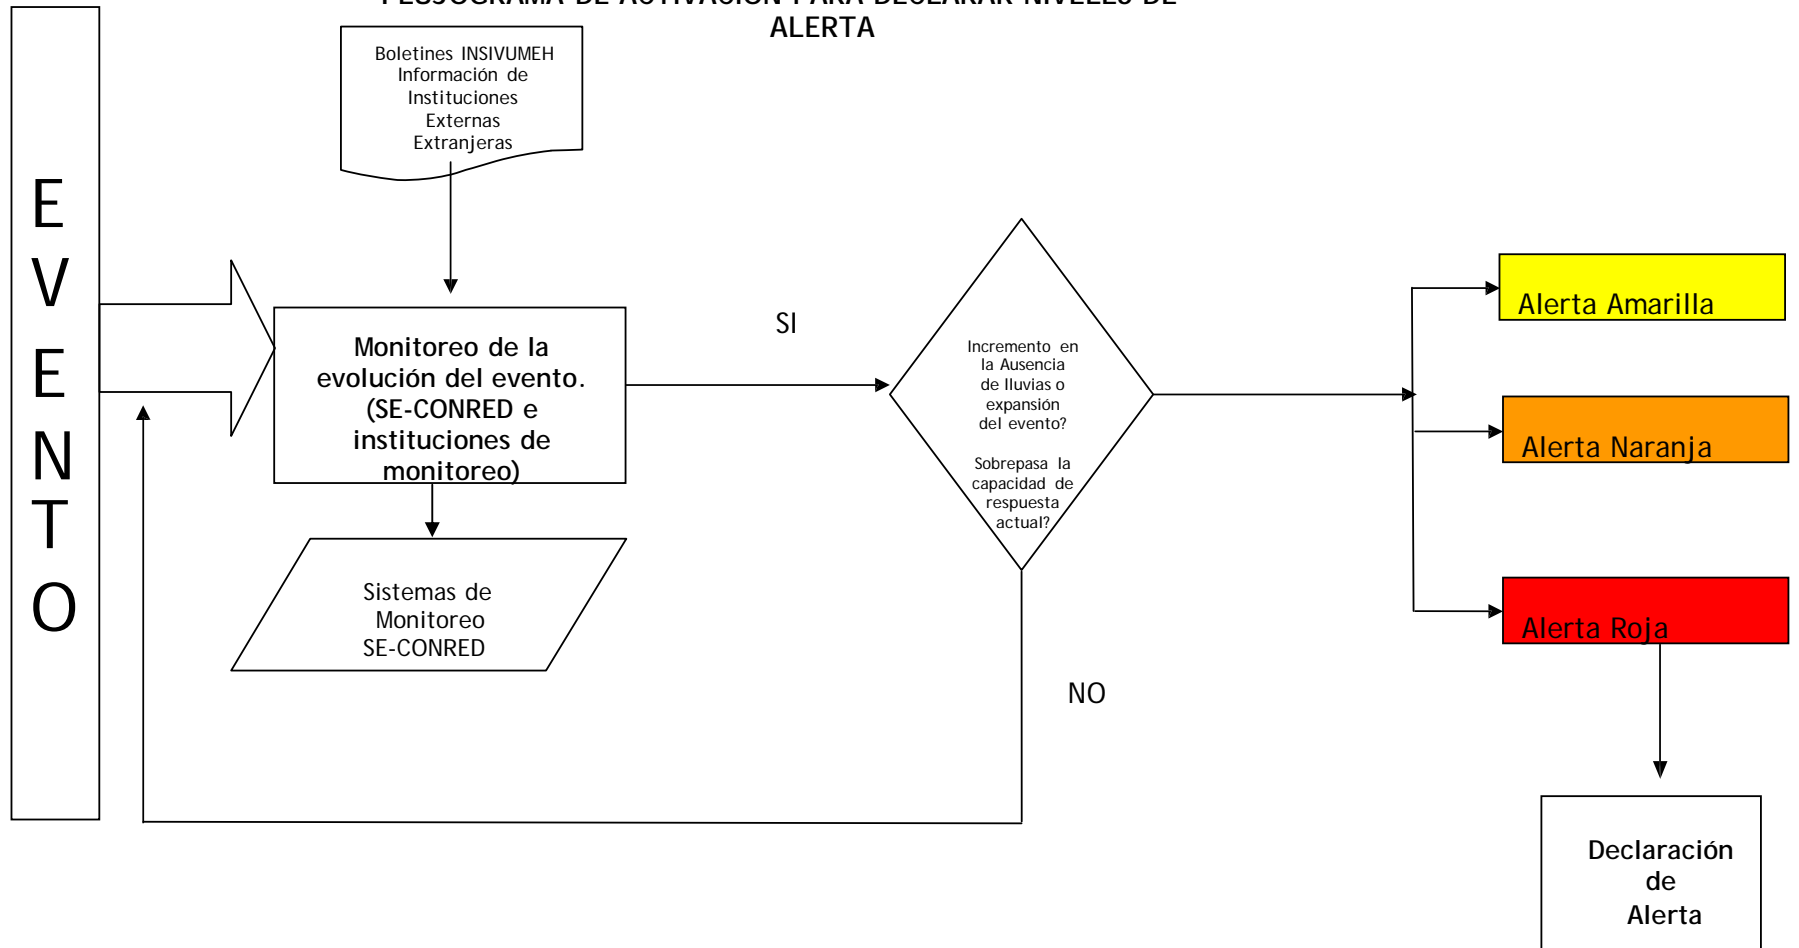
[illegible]
ALERTA

EVENTO

Boletines INSIVUMEH
Información de Instituciones Externas Extranjeras

Monitoreo de la evolución del evento. (SE-CONRED e instituciones de monitoreo)

Sistemas de Monitoreo SE-CONRED

SI

Incremento en la Ausencia de lluvias o expansión del evento?

Sobrepasa la capacidad de respuesta actual?

NO

Alerta Amarilla

Alerta Naranja

Alerta Roja

Declaración de Alerta